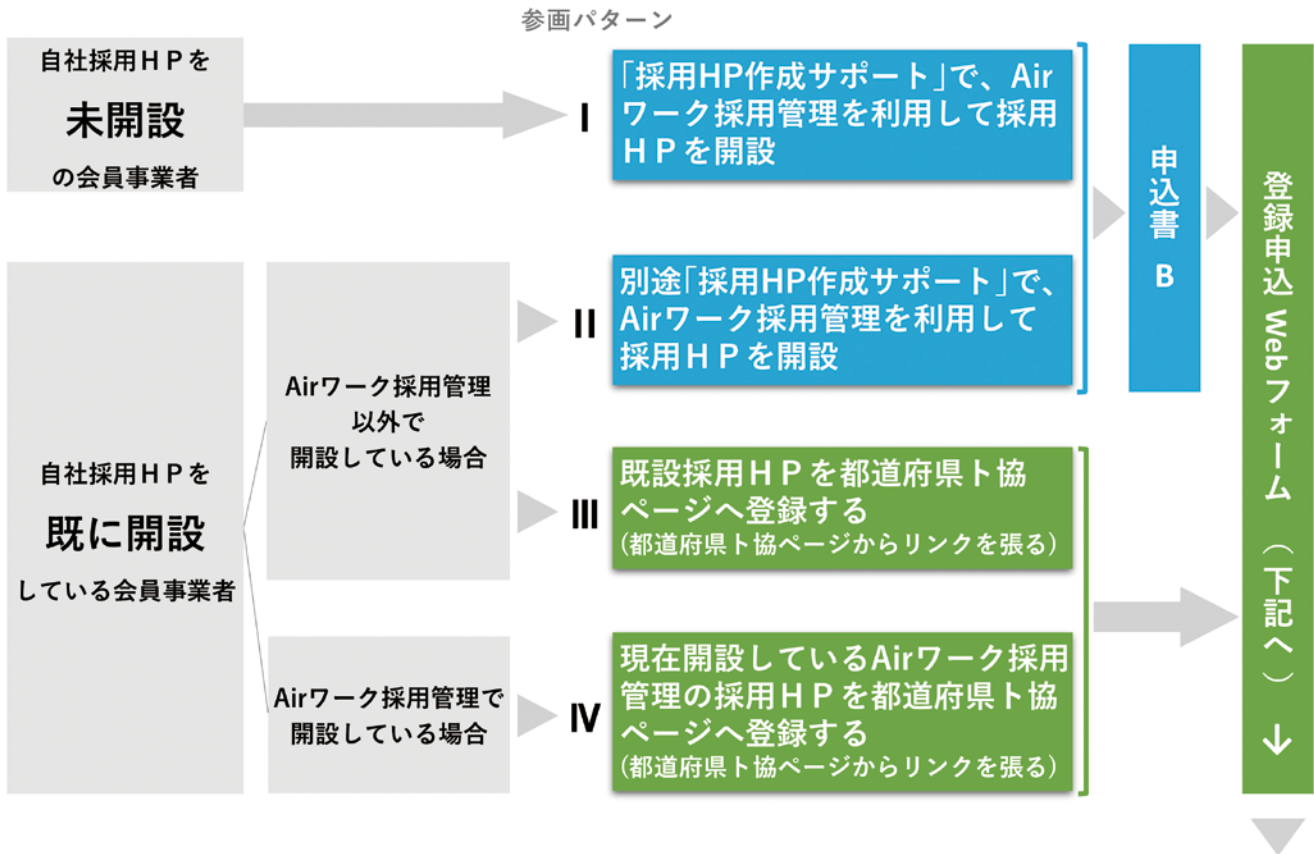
参画パターン

自社採用ＨＰを
未開設
の会員事業者

Ⅰ
「採用HP作成サポート」で、Airワーク採用管理を利用して採用ＨＰを開設

自社採用ＨＰを
既に開設
している会員事業者

Airワーク採用管理以外で開設している場合

Ⅱ
別途「採用HP作成サポート」で、Airワーク採用管理を利用して採用ＨＰを開設

申込書
B

Ⅲ
既設採用ＨＰを都道府県ト協ページへ登録する
（都道府県ト協ページからリンクを張る）

Airワーク採用管理で開設している場合

Ⅳ
現在開設しているAirワーク採用管理の採用ＨＰを都道府県ト協ページへ登録する
（都道府県ト協ページからリンクを張る）

登録申込 Webフォーム（下記へ）
↓